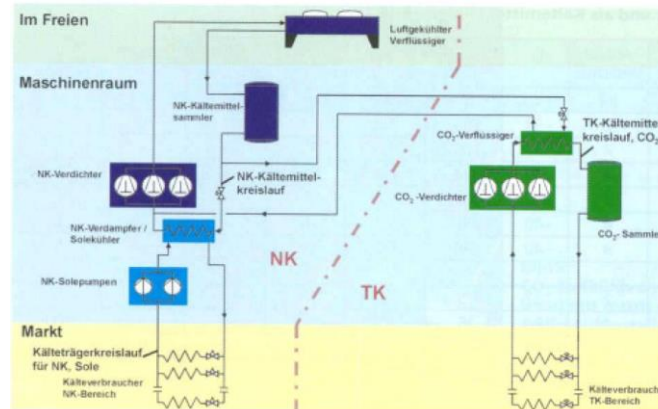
Im Freien

Luftgekühlter Verflüssiger

Maschinenraum

NK-Kältemittelsammler

NK-Verdichter

NK-Kältemittelkreislauf

NK-Verdampfer / Solekühler

NK-Solepumpen

NK

TK

$CO_2$-Verflüssiger

TK-Kältemittelkreislauf, $CO_2$

$CO_2$-Verdichter

$CO_2$-Sammler

Markt

Kälteträgerkreislauf für NK, Sole

Kälteverbraucher NK-Bereich

Kälteverbraucher TK-Bereich